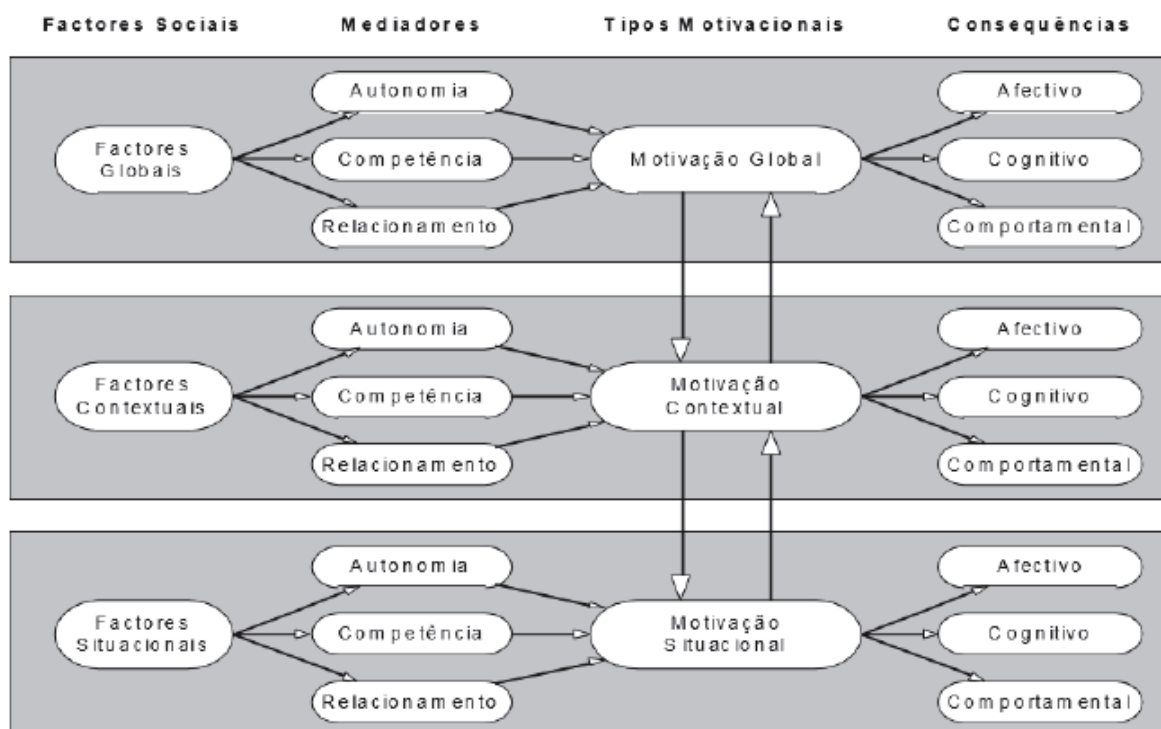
Factores Sociais
Mediadores
Tipos Motivacionais
Consequências

Factores Globais
Autonomia
Competência
Relacionamento
Motivação Global
Afectivo
Cognitivo
Comportamental

Factores Contextuais
Autonomia
Competência
Relacionamento
Motivação Contextual
Afectivo
Cognitivo
Comportamental

Factores Situacionais
Autonomia
Competência
Relacionamento
Motivação Situacional
Afectivo
Cognitivo
Comportamental